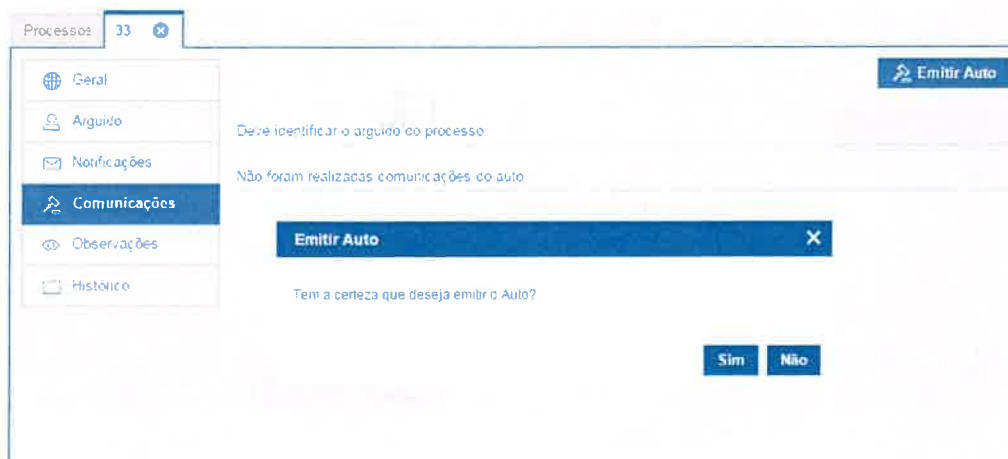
Processos 33

Geral
Arguido
Notificações
Comunicações
Observações
Histórico

Emitir Auto

Deve identificar o arguido do processo

Não foram realizadas comunicações do auto

Emitir Auto

Tem a certeza que deseja emitir o Auto?

Sim Não